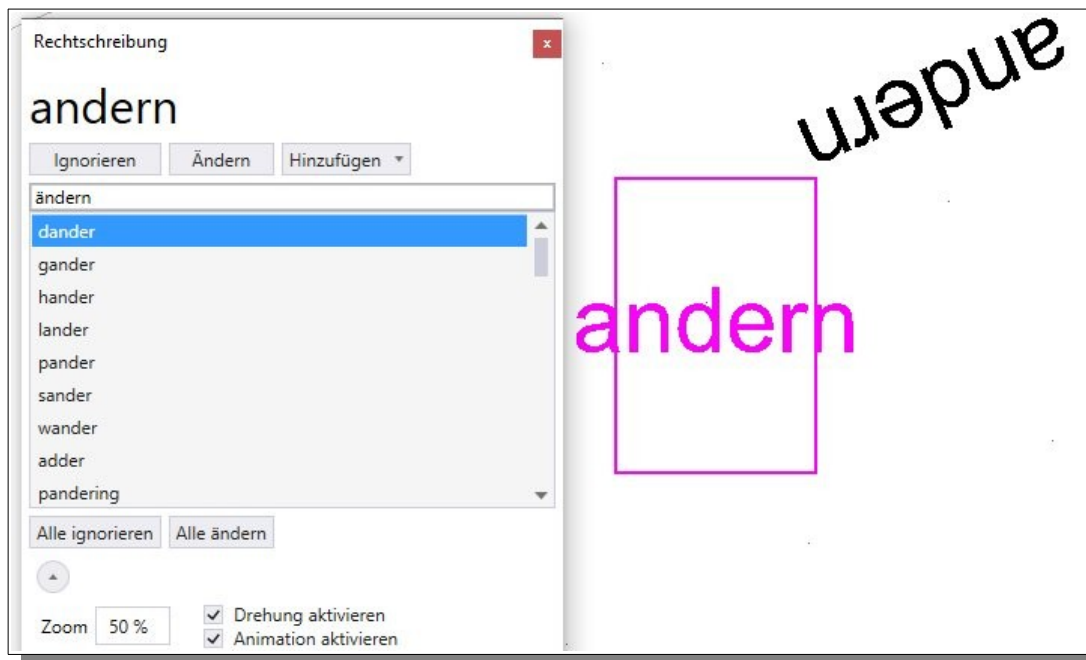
Rechtschreibung

andern

Ignorieren Ändern Hinzufügen ▾

ändern

dander
gander
hander
lander
pander
sander
wander
adder
pandering

Alle ignorieren Alle ändern

Zoom 50 %

Drehung aktivieren
Animation aktivieren

andern

andern